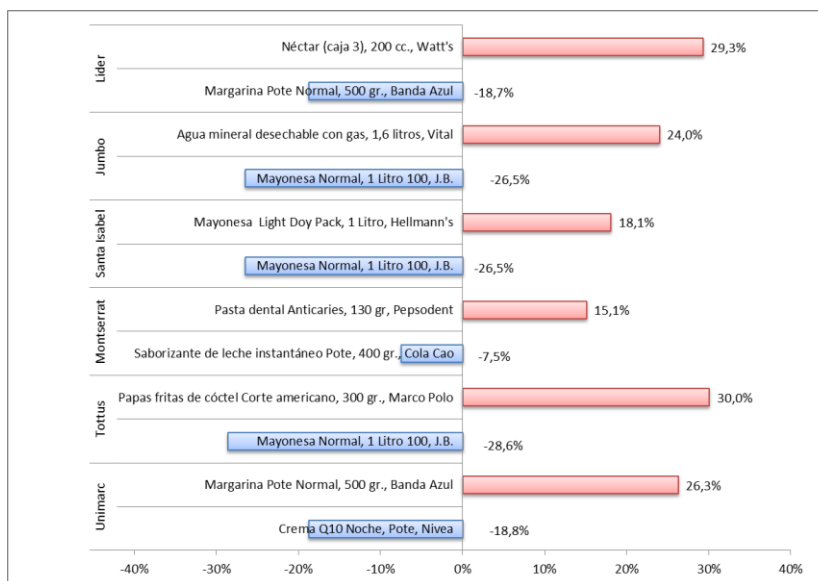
Lider
Néctar (caja 3), 200 cc., Watt's 29,3%
Margarina Pote Normal, 500 gr., Banda Azul -18,7%

Jumbo
Agua mineral desechable con gas, 1,6 litros, Vital 24,0%
Mayonesa Normal, 1 Litro 100, J.B. -26,5%

Santa Isabel
Mayonesa Light Doy Pack, 1 Litro, Hellmann's 18,1%
Mayonesa Normal, 1 Litro 100, J.B. -26,5%

Montserrat
Pasta dental Anticaries, 130 gr, Pepsodent 15,1%
Saborizante de leche instantáneo Pote, 400 gr., Cola Cao -7,5%

Tottus
Papas fritas de cóctel Corte americano, 300 gr., Marco Polo 30,0%
Mayonesa Normal, 1 Litro 100, J.B. -28,6%

Unimarc
Margarina Pote Normal, 500 gr., Banda Azul 26,3%
Crema Q10 Noche, Pote, Nivea -18,8%

-40% -30% -20% -10% 0% 10% 20% 30% 40%